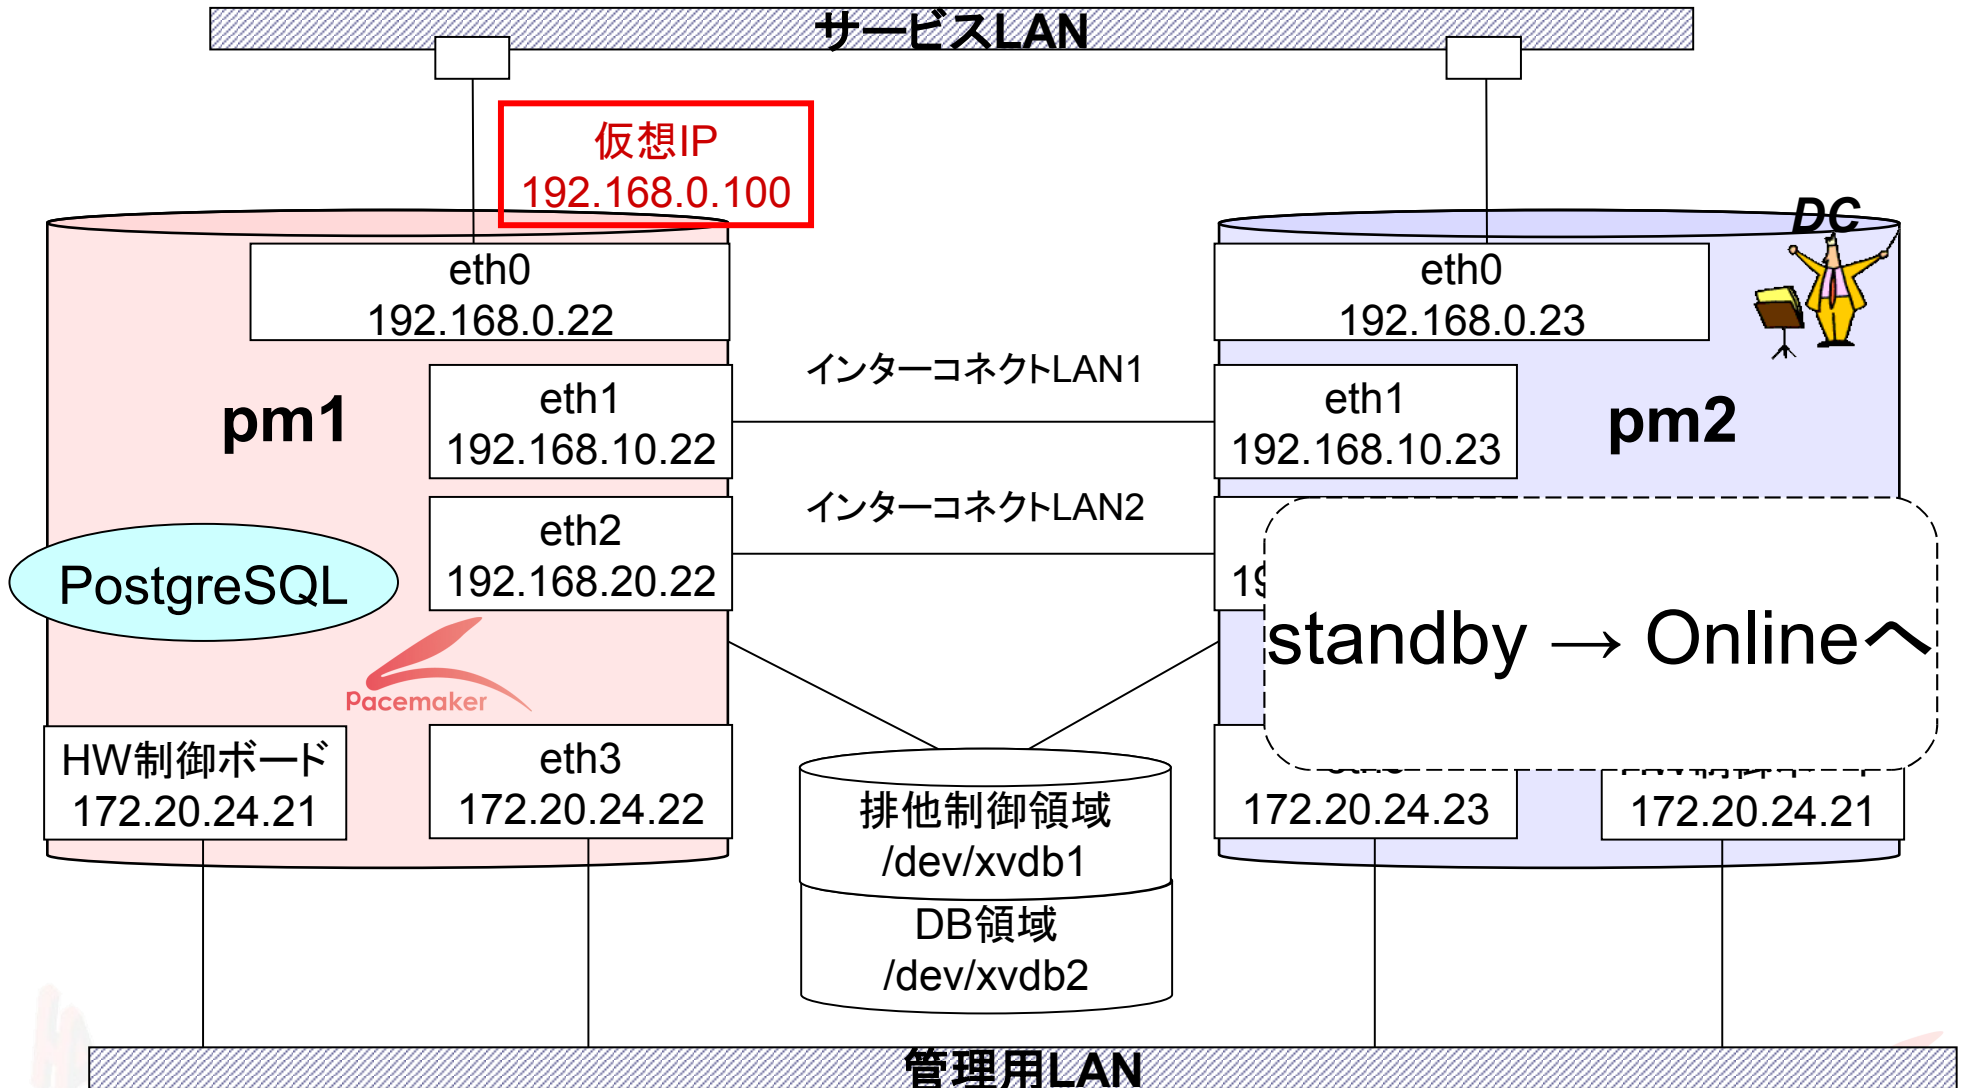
サービスLAN

仮想IP
192.168.0.100

eth0
192.168.0.22

pm1

eth1
192.168.10.22

eth2
192.168.20.22

PostgreSQL

Pacemaker

HW制御ボード
172.20.24.21

eth3
172.20.24.22

インターコネクトLAN1

インターコネクトLAN2

排他制御領域
/dev/xvdb1

DB領域
/dev/xvdb2

DC

eth0
192.168.0.23

eth1
192.168.10.23

pm2

19

standby → Onlineへ

172.20.24.23

172.20.24.21

管理用LAN